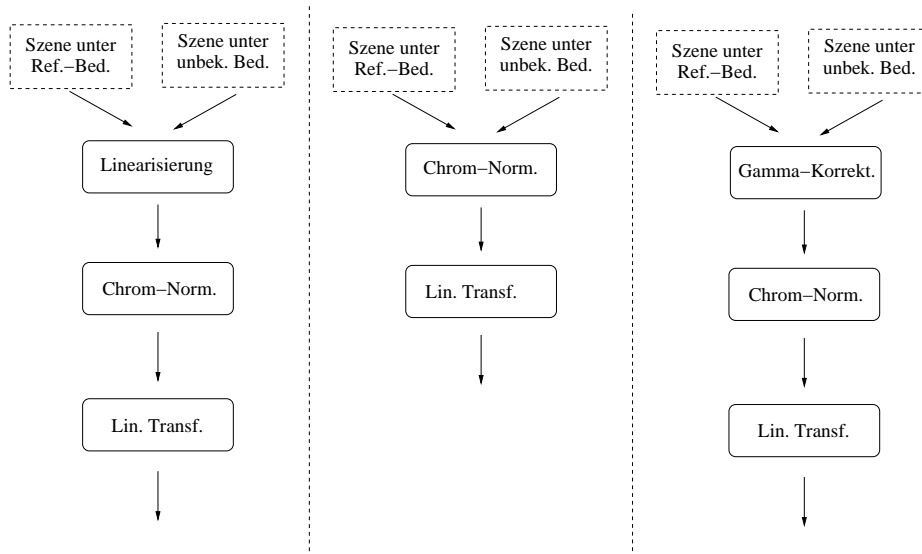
Szene unter Ref.−Bed.

Szene unter unbek. Bed.

Linearisierung

Chrom−Norm.

Lin. Transf.

Szene unter Ref.−Bed.

Szene unter unbek. Bed.

Chrom−Norm.

Lin. Transf.

Szene unter Ref.−Bed.

Szene unter unbek. Bed.

Gamma−Korrekt.

Chrom−Norm.

Lin. Transf.